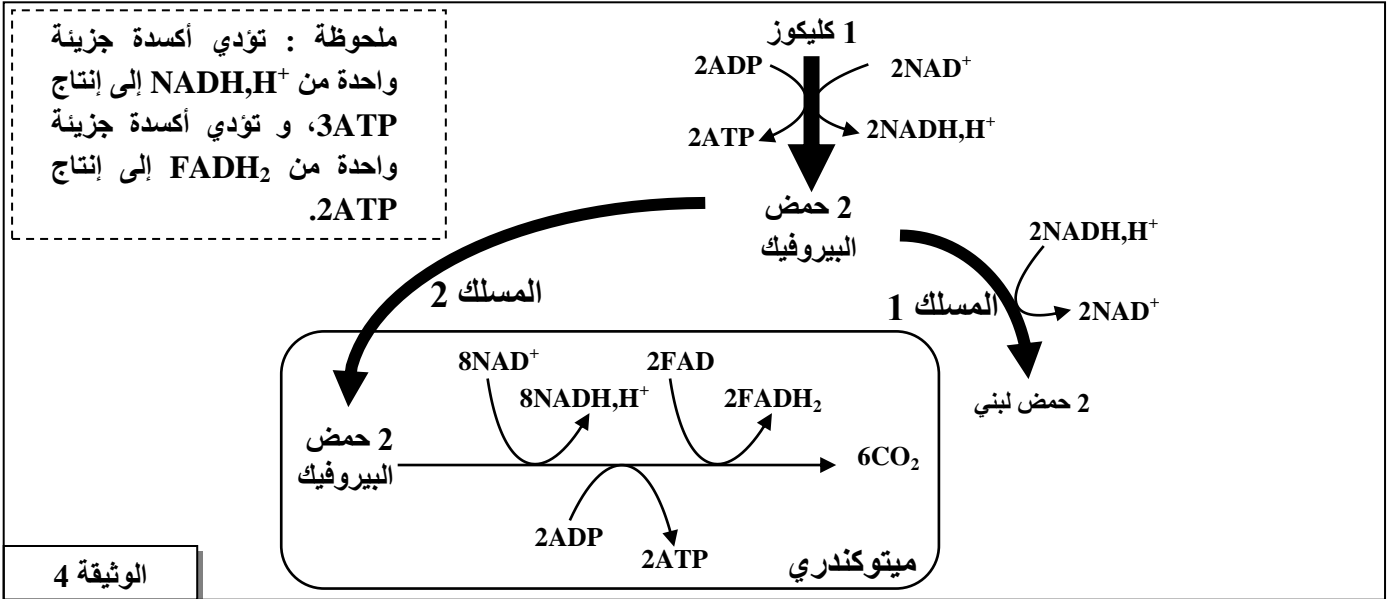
ملحوظة : تؤدي أكسدة جزيئة واحدة من $NADH,H^+$ إلى إنتاج 3ATP، و تؤدي أكسدة جزيئة واحدة من $FADH_2$ إلى إنتاج 2ATP.

1 كليكوز

2ADP

$2NAD^+$

2ATP

$2NADH,H^+$

2 حمض البيروفيك

$2NADH,H^+$

$2NAD^+$

المسلك 2

المسلك 1

2 حمض لبني

$8NAD^+$

$8NADH,H^+$

2FAD

$2FADH_2$

2 حمض البيروفيك

$6CO_2$

2ADP

2ATP

ميتوكندري

الوثيقة 4